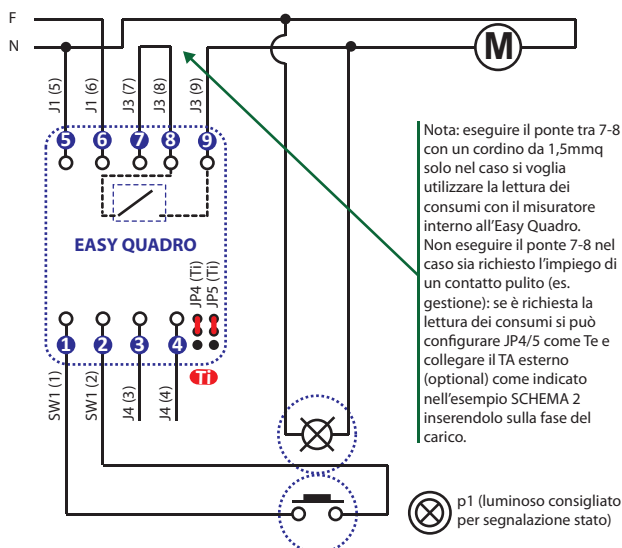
F
N
M
J1 (5)
J1 (6)
J3 (7)
J3 (8)
J3 (9)
5
6
7
8
9
EASY QUADRO
JP4 (Ti)
JP5 (Ti)
1
2
3
4
Ti
SW1 (1)
SW1 (2)
J4 (3)
J4 (4)

Nota: eseguire il ponte tra 7-8 con un cordino da 1,5mmq solo nel caso si voglia utilizzare la lettura dei consumi con il misuratore interno all'Easy Quadro. Non eseguire il ponte 7-8 nel caso sia richiesto l'impiego di un contatto pulito (es. gestione): se è richiesta la lettura dei consumi si può configurare JP4/5 come Te e collegare il TA esterno (optional) come indicato nell'esempio SCHEMA 2 inserendolo sulla fase del carico.

p1 (luminoso consigliato per segnalazione stato)